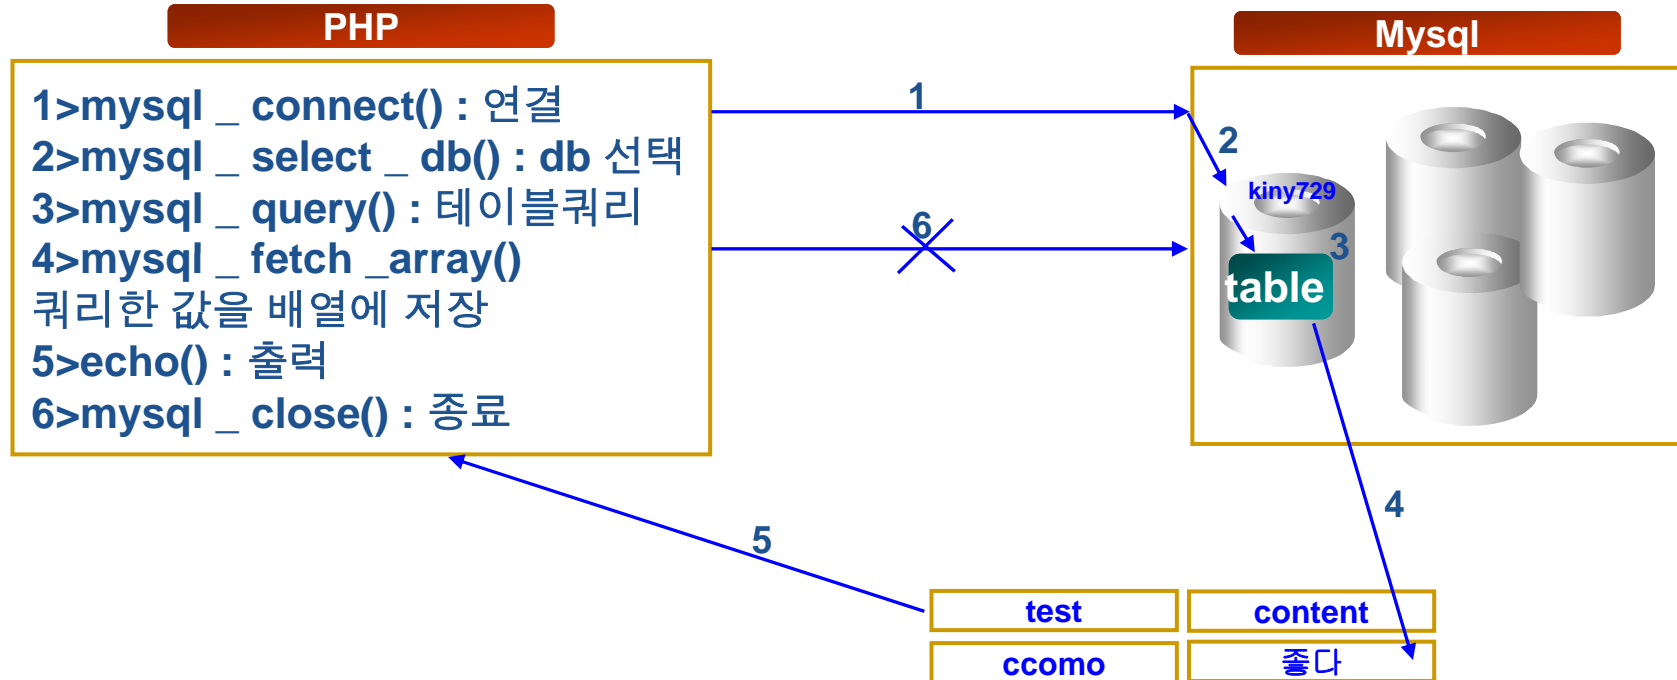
PHP

1>mysql _ connect() : 연결
2>mysql _ select _ db() : db 선택
3>mysql _ query() : 테이블쿼리
4>mysql _ fetch _array()
쿼리한 값을 배열에 저장
5>echo() : 출력
6>mysql _ close() : 종료

Mysql

1

2

kiny729

6

3

table

4

5

| test | content |
|---|---|
| ccomo | 좋다 |